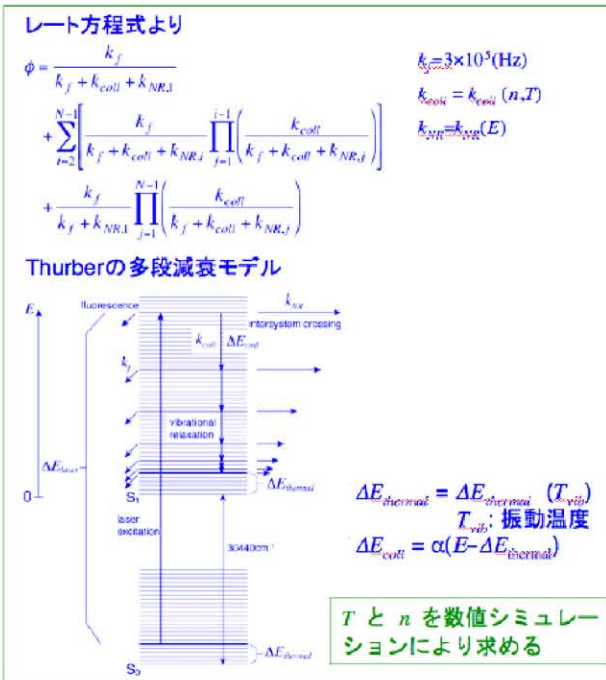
レート方程式より

$\phi = \frac{k_f}{k_f + k_{coll} + k_{NR,1}} + \sum_{i=2}^{N-1}\left[\frac{k_f}{k_f + k_{coll} + k_{NR,i}}\prod_{j=1}^{i-1}\left(\frac{k_{coll}}{k_f + k_{coll} + k_{NR,j}}\right)\right] + \frac{k_f}{k_f + k_{NR,1}}\prod_{j=1}^{N-1}\left(\frac{k_{coll}}{k_f + k_{coll} + k_{NR,j}}\right)$

$k_f = 3\times10^5$(Hz)

$k_{coll} = k_{coll}(n, T)$

$k_{NR} = k_{NR}(E)$

Thurberの多段減衰モデル

$E$

fluorescence

$k_{NR}$

intersystem crossing

$k_{coll}$ $\Delta E_{coll}$

$k_f$

vibrational relaxation

$\Delta E_{laser}$

0

$S_1$

$\Delta E_{thermal}$

laser excitation

30440cm$^{-1}$

$S_0$

$\Delta E_{thermal}$

$\Delta E_{thermal} = \Delta E_{thermal}$ $(T_{vib})$

$T_{vib}$: 振動温度

$\Delta E_{coll} = \alpha(E - \Delta E_{thermal})$

$T$ と $n$ を数値シミュレーションにより求める